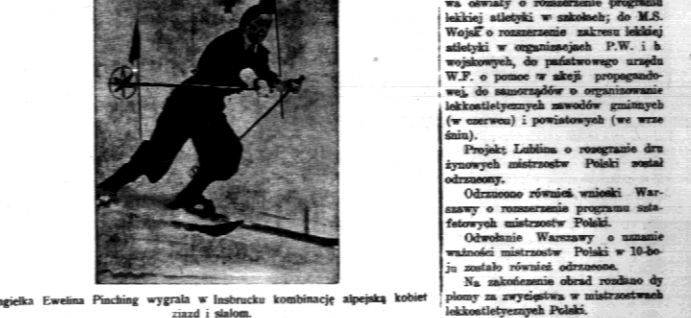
agielka Ewelina Pinching wygrała w Insbrucku kombinację alpejską kobiet zjazd i slalom.

wa oświaty o rozszerzenie programu lekkiej atletyki w szkołach; do M.S. Wojsk. o rozszerzenie zakresu lekkiej atletyki w organizacjach P.W. i w wojskowych, do państwowego urzędu W.F. o pomoc w akcji propagandowej, do samorządów o organizowanie lekkoatletycznych zawodów gminnych (w czerwcu) i powiatowych (we wrześniu).

Projekt Lublina o rozegranie drużynowych mistrzostw Polski został odrzucony.

Odrzucono również wniosek Warszawy o rozszerzenie programu sztafetowych mistrzostw Polski.

Odwołanie Warszawy o uznanie ważności mistrzostw Polski w 10-boju zostało również odrzucone.

Na zakończenie obrad rozdano dyplomy za zwycięstwa w mistrzostwach lekkoatletycznych Polski.